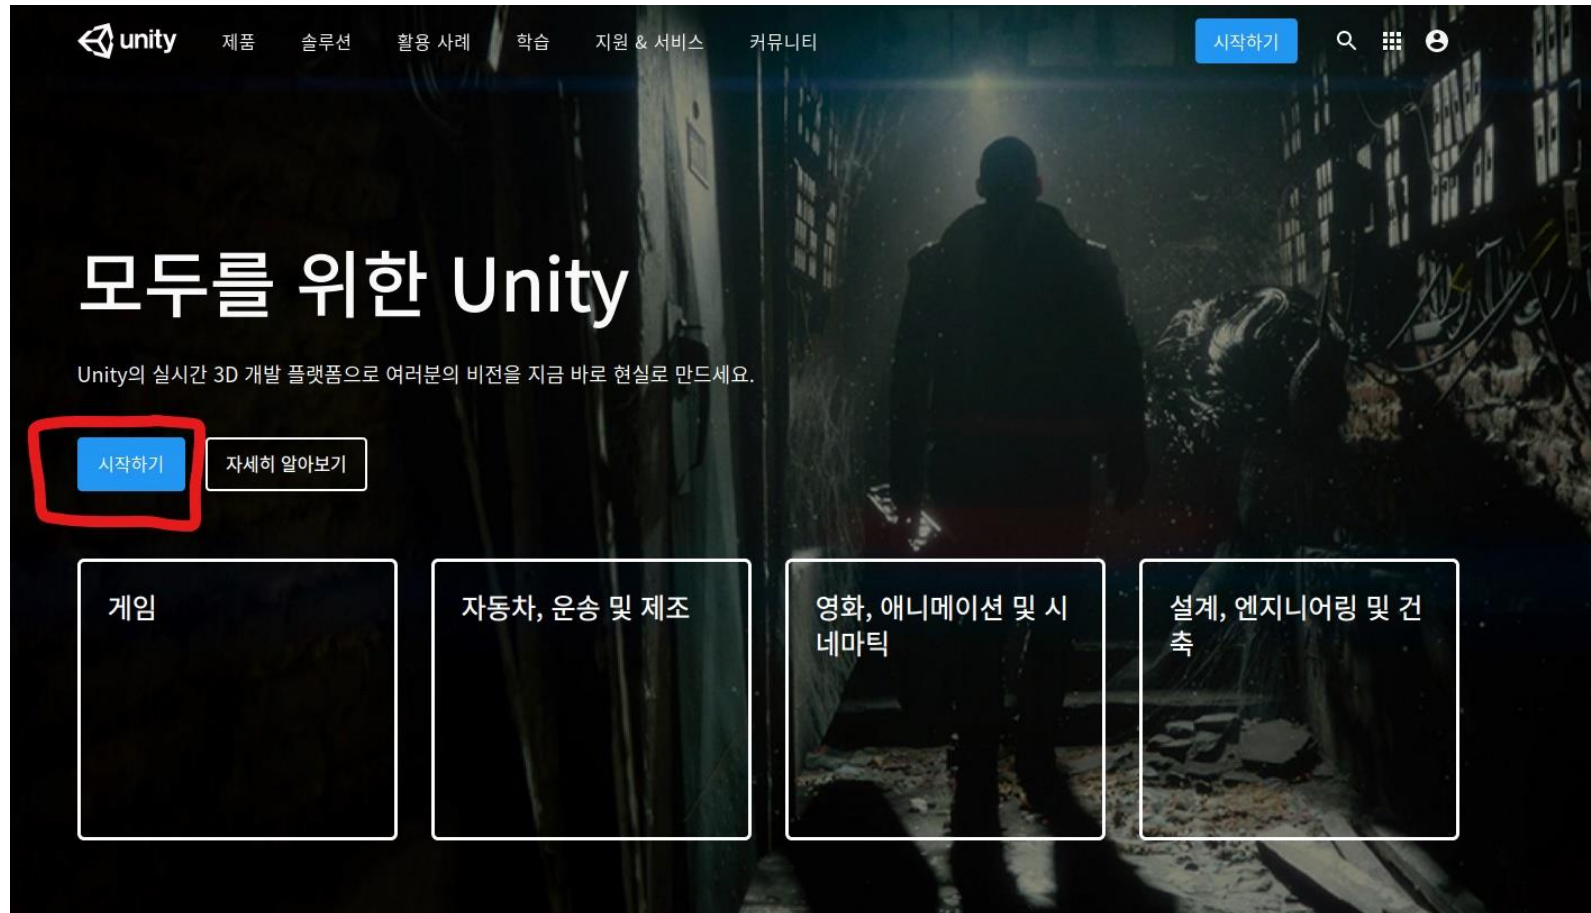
unity 제품 솔루션 활용 사례 학습 지원 & 서비스 커뮤니티 시작하기

모두를 위한 Unity

Unity의 실시간 3D 개발 플랫폼으로 여러분의 비전을 지금 바로 현실로 만드세요.

시작하기 자세히 알아보기

게임

자동차, 운송 및 제조

영화, 애니메이션 및 시네마틱

설계, 엔지니어링 및 건축